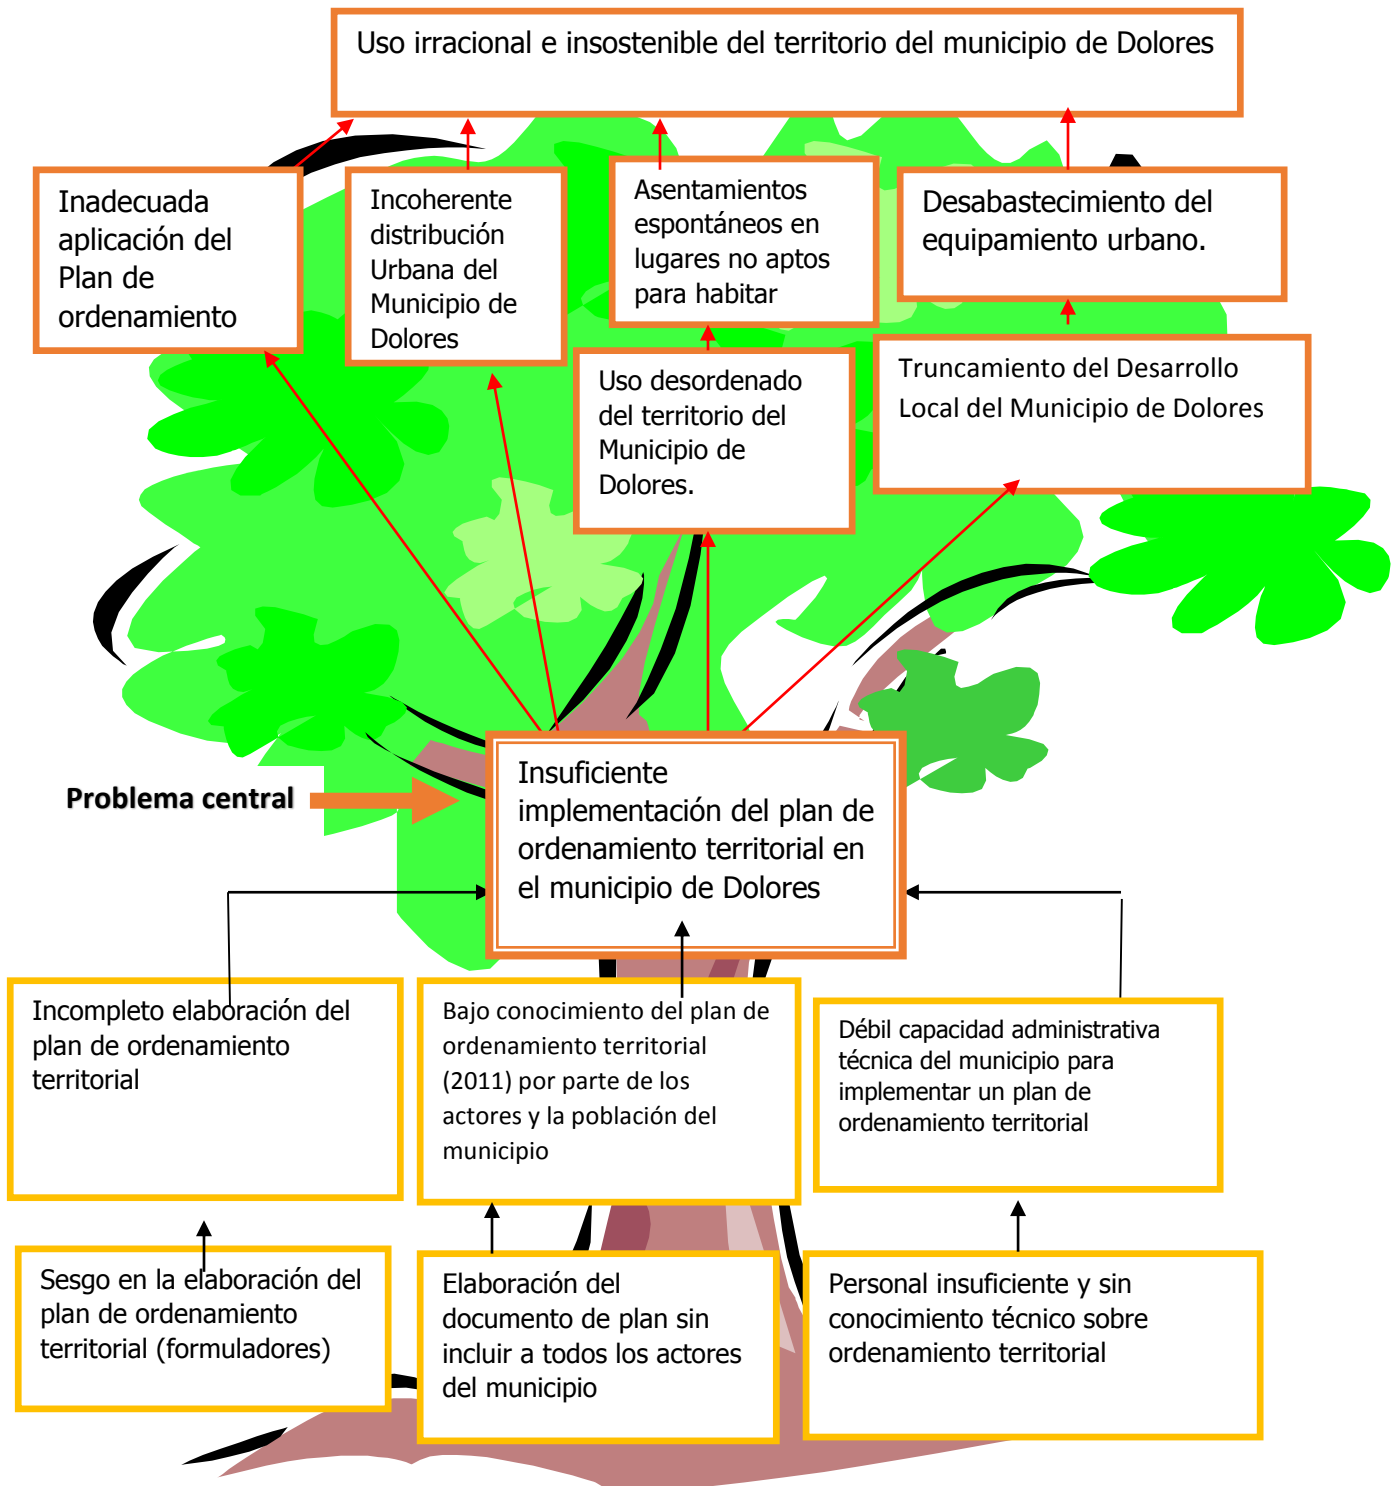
Uso irracional e insostenible del territorio del municipio de Dolores

Inadecuada aplicación del Plan de ordenamiento

Incoherente distribución Urbana del Municipio de Dolores

Asentamientos espontáneos en lugares no aptos para habitar

Desabastecimiento del equipamiento urbano.

Uso desordenado del territorio del Municipio de Dolores.

Truncamiento del Desarrollo Local del Municipio de Dolores

Problema central

Insuficiente implementación del plan de ordenamiento territorial en el municipio de Dolores

Incompleto elaboración del plan de ordenamiento territorial

Bajo conocimiento del plan de ordenamiento territorial (2011) por parte de los actores y la población del municipio

Débil capacidad administrativa técnica del municipio para implementar un plan de ordenamiento territorial

Sesgo en la elaboración del plan de ordenamiento territorial (formuladores)

Elaboración del documento de plan sin incluir a todos los actores del municipio

Personal insuficiente y sin conocimiento técnico sobre ordenamiento territorial